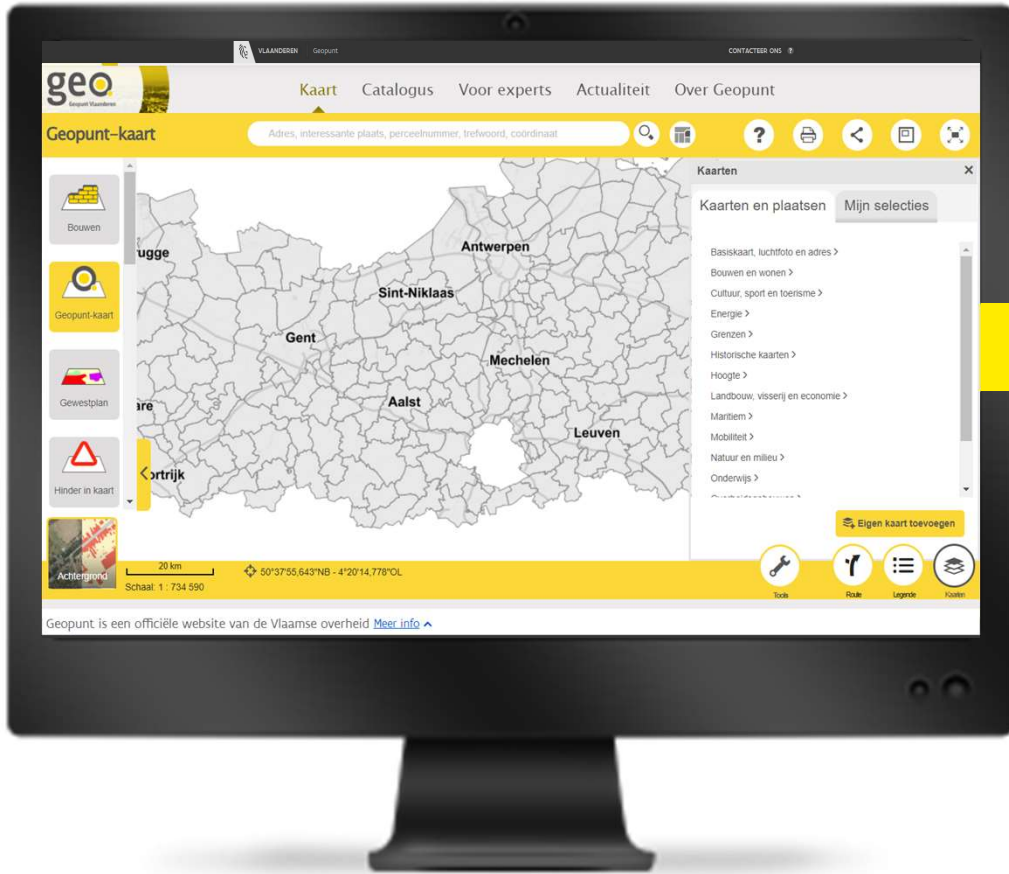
VLAANDEREN Geopunt

CONTACTEER ONS

geo
Geopunt Vlaanderen

Kaart Catalogus Voor experts Actualiteit Over Geopunt

Geopunt-kaart

Adres, interessante plaats, perceelnummer, trefwoord, coördinaat

Bouwen

Geopunt-kaart

Gewestplan

Hinder in kaart

Achtergrond

rugge
Antwerpen
Sint-Niklaas
Gent
Mechelen
Aalst
Leuven
rtrijk

Kaarten

Kaarten en plaatsen | Mijn selecties

Basiskaart, luchtfoto en adres >
Bouwen en wonen >
Cultuur, sport en toerisme >
Energie >
Grenzen >
Historische kaarten >
Hoogte >
Landbouw, visserij en economie >
Maritiem >
Mobiliteit >
Natuur en milieu >
Onderwijs >

Eigen kaart toevoegen

20 km
Schaal: 1 : 734 590

50°37'55,643"NB - 4°20'14,778"OL

Tools Route Legende Kaarten

Geopunt is een officiële website van de Vlaamse overheid Meer info